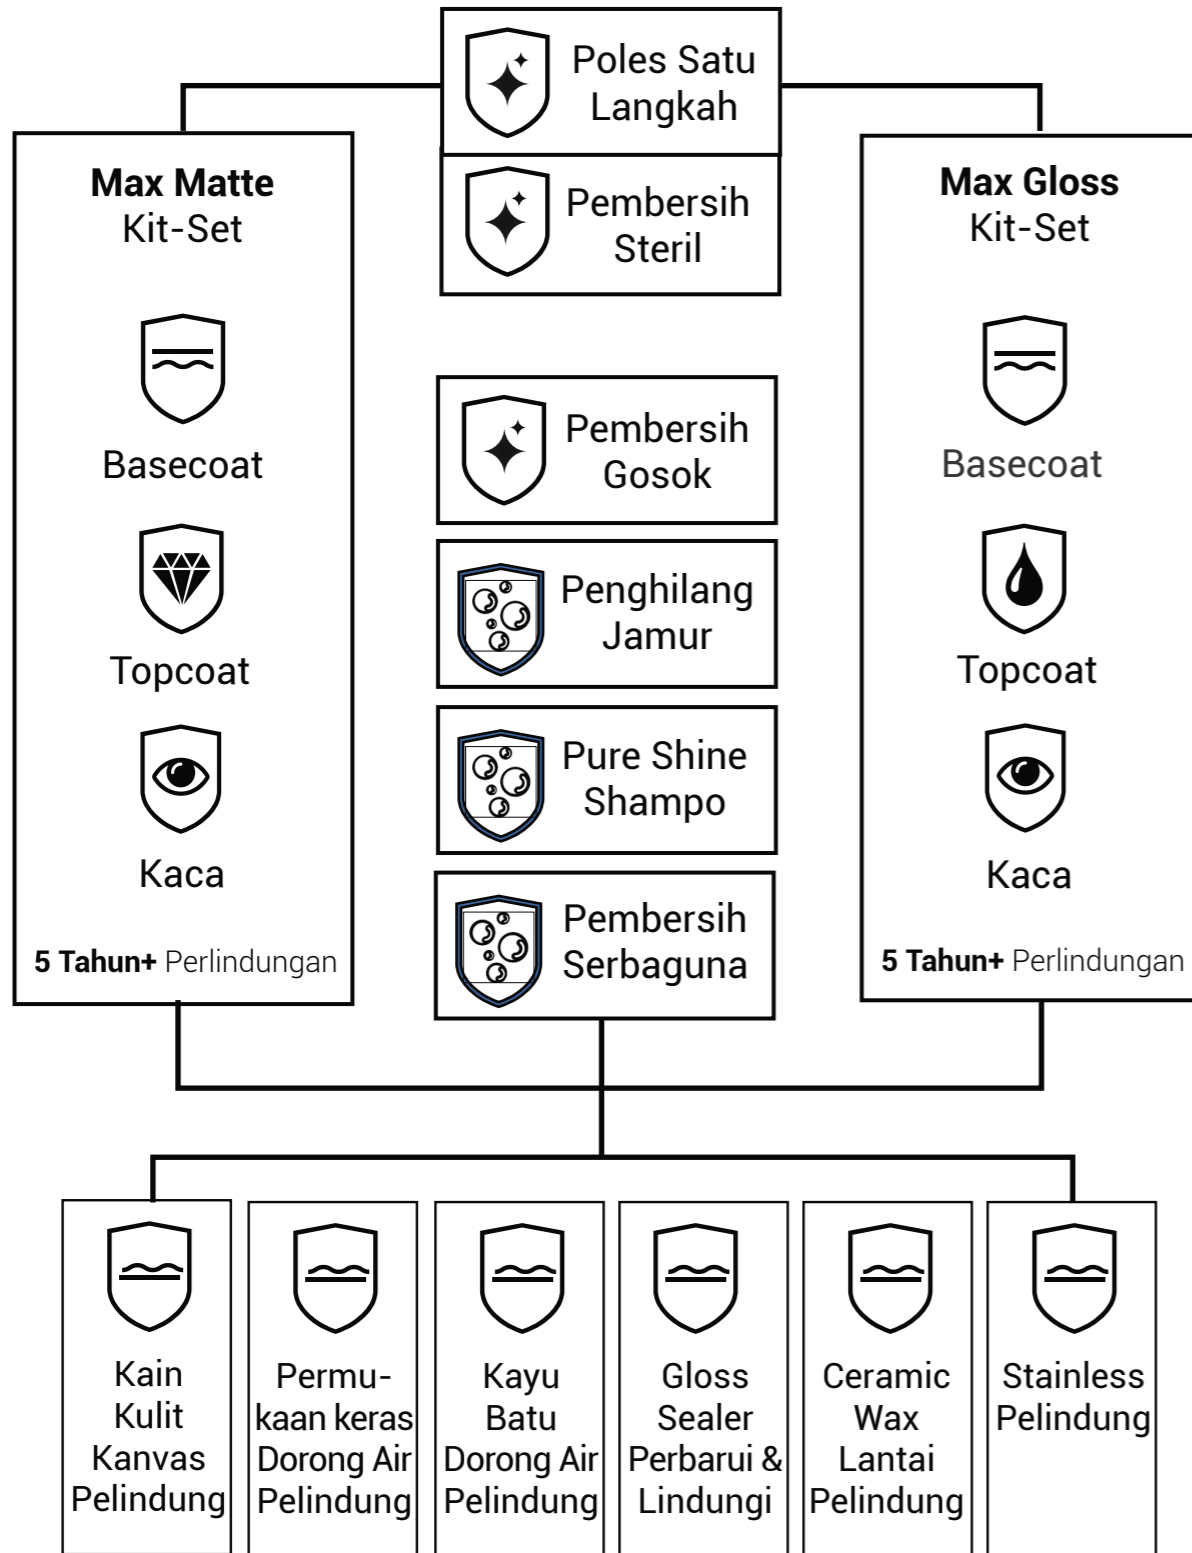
Poles Satu Langkah

Pembersih Steril

**Max Matte** Kit-Set

Basecoat

Topcoat

Kaca

**5 Tahun+** Perlindungan

Pembersih Gosok

Penghilang Jamur

Pure Shine Shampo

Pembersih Serbaguna

**Max Gloss** Kit-Set

Basecoat

Topcoat

Kaca

**5 Tahun+** Perlindungan

Kain Kulit Kanvas Pelindung

Permukaan keras Dorong Air Pelindung

Kayu Batu Dorong Air Pelindung

Gloss Sealer Perbarui & Lindungi

Ceramic Wax Lantai Pelindung

Stainless Pelindung